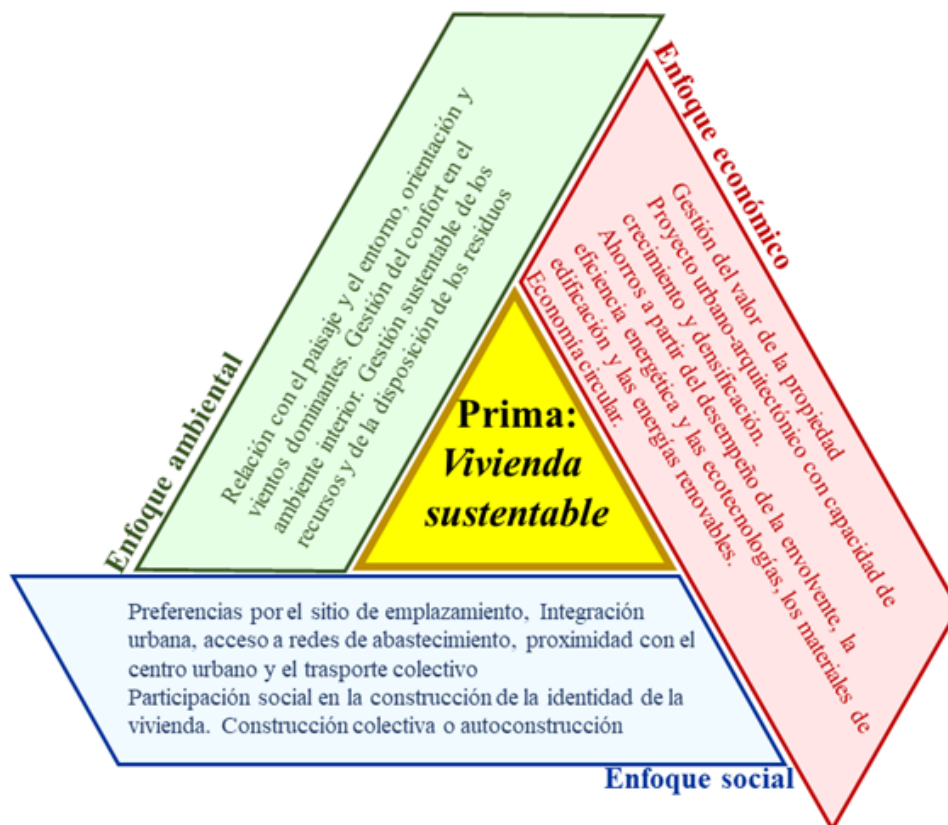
Enfoque ambiental

Relación con el paisaje y el entorno, orientación y vientos dominantes. Gestión del confort en el ambiente interior. Gestión sustentable de los recursos y de la disposición de los residuos

Enfoque económico

Gestión del valor de la propiedad
Proyecto urbano-arquitectónico con capacidad de crecimiento y densificación.
Ahorros a partir del desempeño de la envolvente, la eficiencia energética y las ecotecnologías, los materiales de edificación y las energías renovables.
Economía circular.

Prima:
Vivienda sustentable

Preferencias por el sitio de emplazamiento, Integración urbana, acceso a redes de abastecimiento, proximidad con el centro urbano y el trasporte colectivo
Participación social en la construcción de la identidad de la vivienda. Construcción colectiva o autoconstrucción

Enfoque social